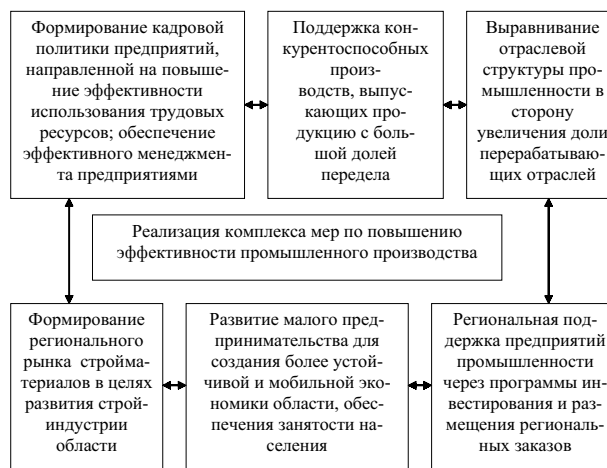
Формирование кадровой политики предприятий, направленной на повышение эффективности использования трудовых ресурсов; обеспечение эффективного менеджмента предприятиями

Поддержка конкурентоспособных производств, выпускающих продукцию с большой долей передела

Выравнивание отраслевой структуры промышленности в сторону увеличения доли перерабатывающих отраслей

Реализация комплекса мер по повышению эффективности промышленного производства

Формирование регионального рынка стройматериалов в целях развития стройиндустрии области

Развитие малого предпринимательства для создания более устойчивой и мобильной экономики области, обеспечения занятости населения

Региональная поддержка предприятий промышленности через программы инвестирования и размещения региональных заказов